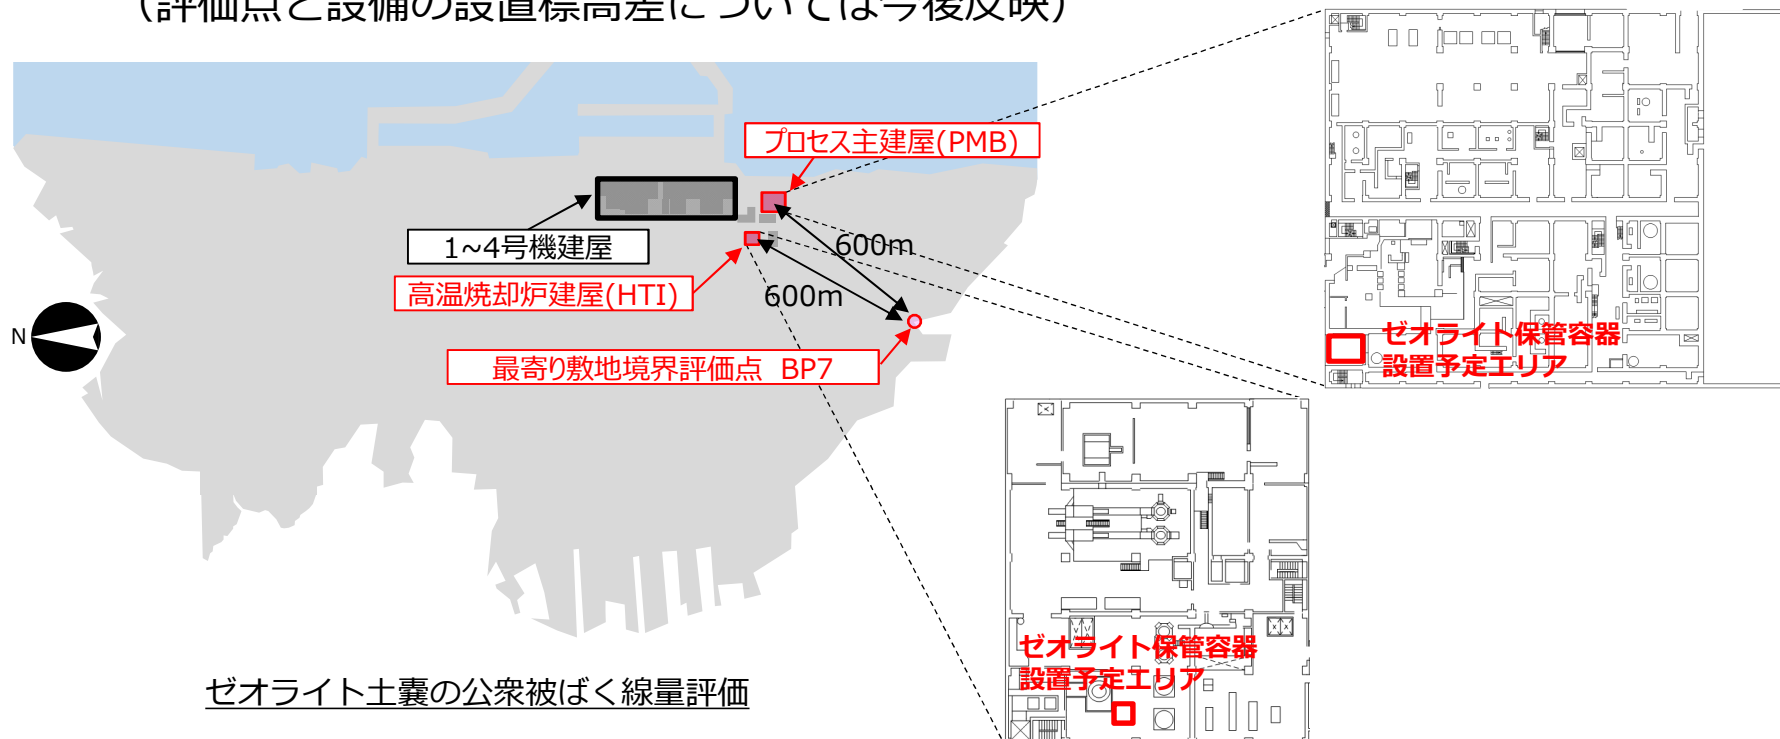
（評価点と設備の設置標高差については今後反映）

プロセス主建屋(PMB)

1~4号機建屋

600m

高温焼却炉建屋(HTI)

600m

N

最寄り敷地境界評価点　BP7

ゼオライト保管容器
設置予定エリア

ゼオライト保管容器
設置予定エリア

ゼオライト土嚢の公衆被ばく線量評価